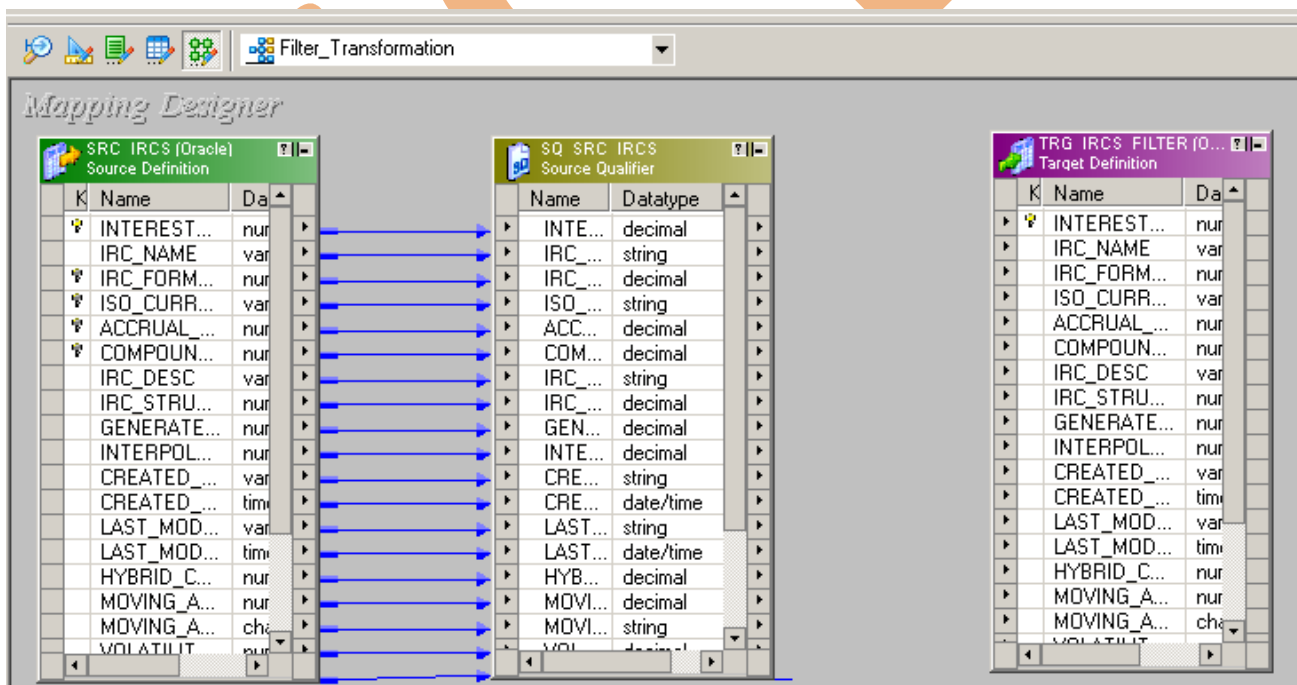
Filter_Transformation

Mapping Designer

SRC_IRCS (Oracle)
Source Definition

| K | Name | Da |
|---|---|---|
| | INTEREST... | nur |
| | IRC_NAME | var |
| | IRC_FORM... | nur |
| | ISO_CURR... | var |
| | ACCRUAL_... | nur |
| | COMPOUN... | nur |
| | IRC_DESC | var |
| | IRC_STRU... | nur |
| | GENERATE... | nur |
| | INTERPOL... | nur |
| | CREATED_... | var |
| | CREATED_... | time |
| | LAST_MOD... | var |
| | LAST_MOD... | time |
| | HYBRID_C... | nur |
| | MOVING_A... | nur |
| | MOVING_A... | cha |
| | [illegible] | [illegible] |

SQ_SRC_IRCS
Source Qualifier

| Name | Datatype |
|---|---|
| INTE... | decimal |
| IRC_... | string |
| IRC_... | decimal |
| ISO_... | string |
| ACC... | decimal |
| COM... | decimal |
| IRC_... | string |
| IRC_... | decimal |
| GEN... | decimal |
| INTE... | decimal |
| CRE... | string |
| CRE... | date/time |
| LAST... | string |
| LAST... | date/time |
| HYB... | decimal |
| MOVI... | decimal |
| MOVI... | string |
| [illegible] | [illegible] |

TRG_IRCS_FILTER (O...
Target Definition

| K | Name | Da |
|---|---|---|
| | INTEREST... | nur |
| | IRC_NAME | var |
| | IRC_FORM... | nur |
| | ISO_CURR... | var |
| | ACCRUAL_... | nur |
| | COMPOUN... | nur |
| | IRC_DESC | var |
| | IRC_STRU... | nur |
| | GENERATE... | nur |
| | INTERPOL... | nur |
| | CREATED_... | var |
| | CREATED_... | time |
| | LAST_MOD... | var |
| | LAST_MOD... | time |
| | HYBRID_C... | nur |
| | MOVING_A... | nur |
| | MOVING_A... | cha |